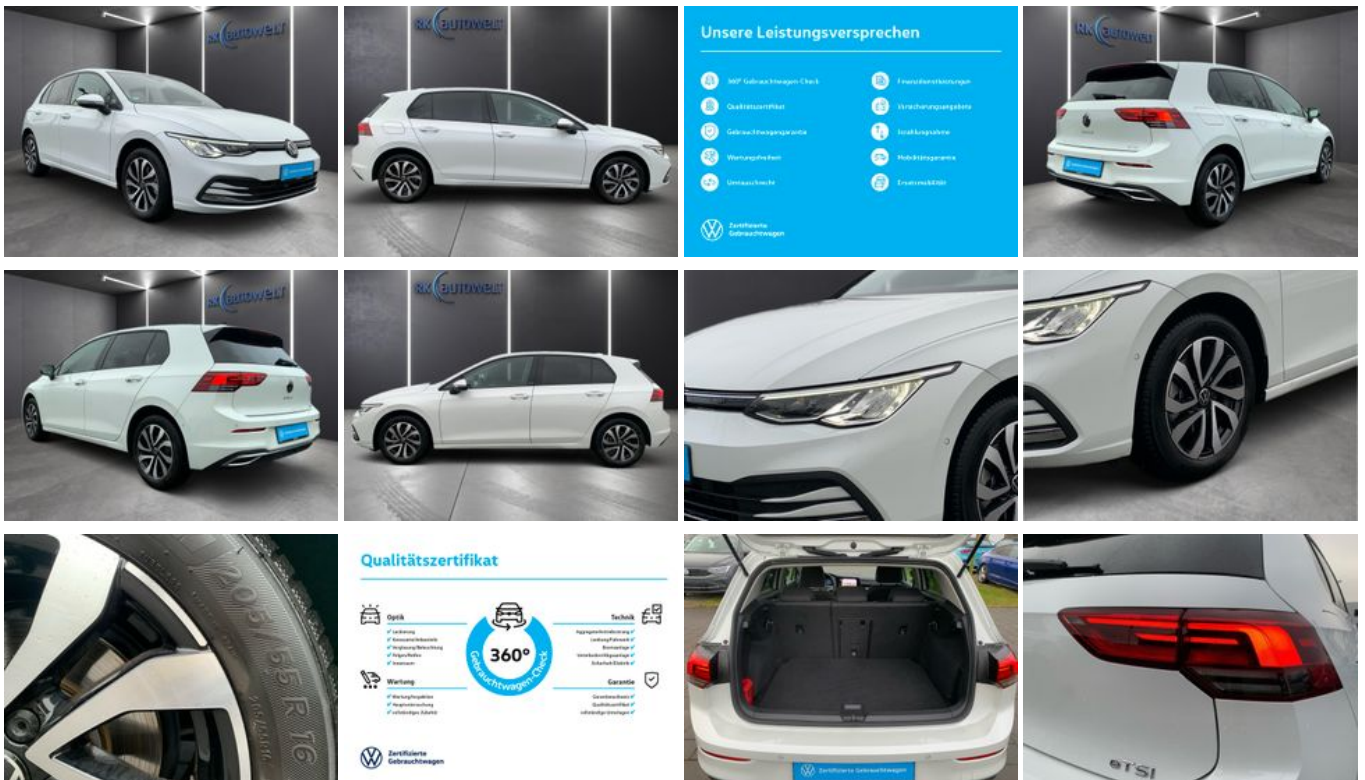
RK AUTOWELT

RK AUTOWELT

Unsere Leistungsversprechen

360° Gebrauchtwagen-Check
Qualitätszertifikat
Gebrauchtwagengarantie
Wartungsfreiheit
Umtauschrecht

Finanzdienstleistungen
Versicherungsangebote
Inzahlungnahme
Mobilitätsgarantie
Ersatzmobilität

Zertifizierte Gebrauchtwagen

RK AUTOWELT

RK AUTOWELT

RK AUTOWELT

205/55 R 16

Qualitätszertifikat

Optik
Lackierung
Karosserie/Anbauteile
Verglasung/Beleuchtung
Felgen/Reifen
Innenraum

Wartung
Wartungsfreiheit
Hauptuntersuchung
vollständiges Scheckheft

360°
Gebrauchtwagen-Check

Technik
Aggregate/Antriebsstrang
Lenkung/Fahrwerk
Bremsanlage
Umwelt-/Abgasanlage
Sicherheit/Elektrik

Garantie
Garantieschutz
Qualitätszertifikat
vollständige Unterlagen

Zertifizierte Gebrauchtwagen

Zertifizierte Gebrauchtwagen

eTSI